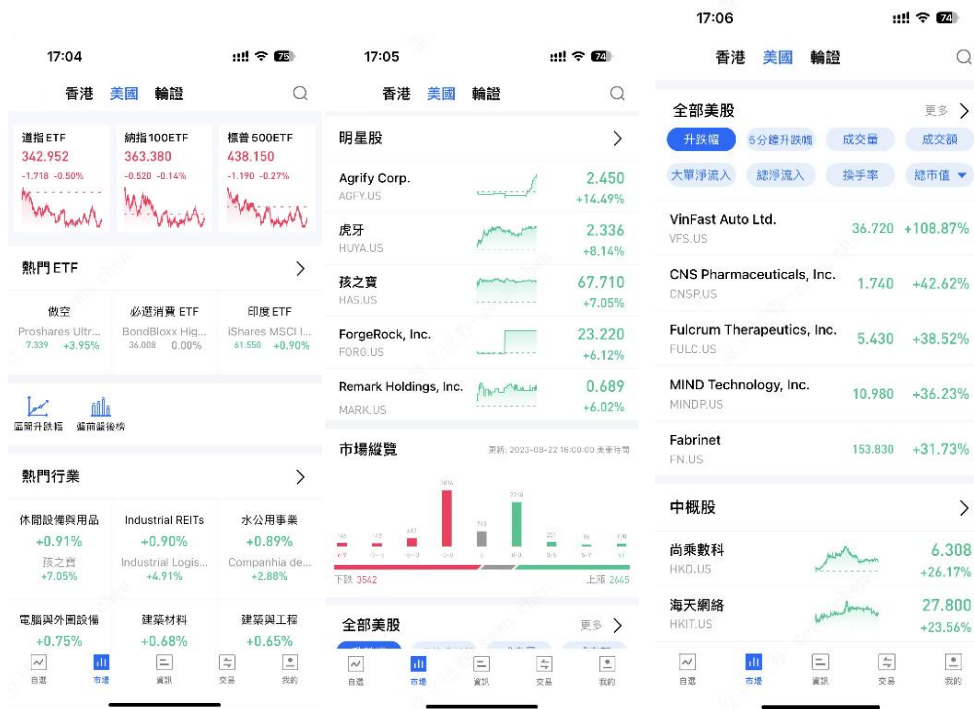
17:04

75

香港 美國 輪證

道指 ETF
342.952
-1.718 -0.50%

納指 100ETF
363.380
-0.520 -0.14%

標普 500ETF
438.150
-1.190 -0.27%

熱門 ETF

做空
Proshares Ultr...
7.339 +3.95%

必選消費 ETF
BondBloxx Hig...
36.008 0.00%

印度 ETF
iShares MSCI I...
61.550 +0.90%

區間升跌幅 盤前盤後榜

熱門行業

休閒設備與用品
+0.91%
孩之寶
+7.05%

Industrial REITs
+0.90%
Industrial Logis...
+4.91%

水公用事業
+0.89%
Companhia de...
+2.88%

電腦與外圍設備
+0.75%

建築材料
+0.68%

建築與工程
+0.65%

自選 市場 資訊 交易 我的

17:05

74

香港 美國 輪證

明星股

Agrify Corp.
AGFY.US
2.450
+14.49%

虎牙
HUYA.US
2.336
+8.14%

孩之寶
HAS.US
67.710
+7.05%

ForgeRock, Inc.
FORG.US
23.220
+6.12%

Remark Holdings, Inc.
MARK.US
0.689
+6.02%

市場縱覽
更新: 2023-08-22 16:00:00 美東時間

下跌 3542
上漲 2645

全部美股
更多

自選 市場 資訊 交易 我的

17:06

74

香港 美國 輪證

全部美股
更多

升跌幅 5分鐘升跌幅 成交量 成交額
大單淨流入 總淨流入 換手率 總市值

VinFast Auto Ltd.
VFS.US
36.720 +108.87%

CNS Pharmaceuticals, Inc.
CNSP.US
1.740 +42.62%

Fulcrum Therapeutics, Inc.
FULC.US
5.430 +38.52%

MIND Technology, Inc.
MINDP.US
10.980 +36.23%

Fabrinet
FN.US
153.830 +31.73%

中概股

尚乘數科
HKD.US
6.308
+26.17%

海天網絡
HKIT.US
27.800
+23.56%

自選 市場 資訊 交易 我的